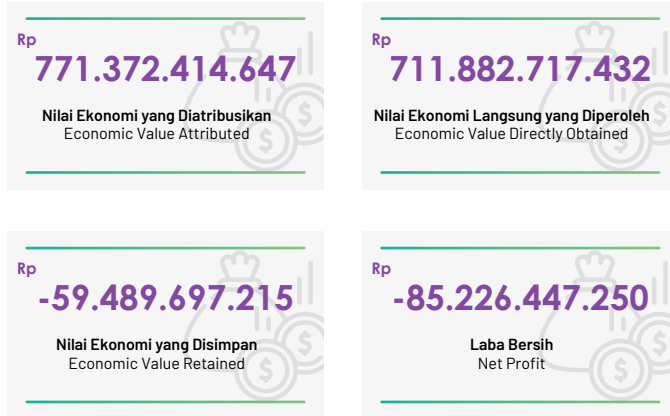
Rp
771.372.414.647
Nilai Ekonomi yang Diatribusikan
Economic Value Attributed

Rp
711.882.717.432
Nilai Ekonomi Langsung yang Diperoleh
Economic Value Directly Obtained

Rp
-59.489.697.215
Nilai Ekonomi yang Disimpan
Economic Value Retained

Rp
-85.226.447.250
Laba Bersih
Net Profit